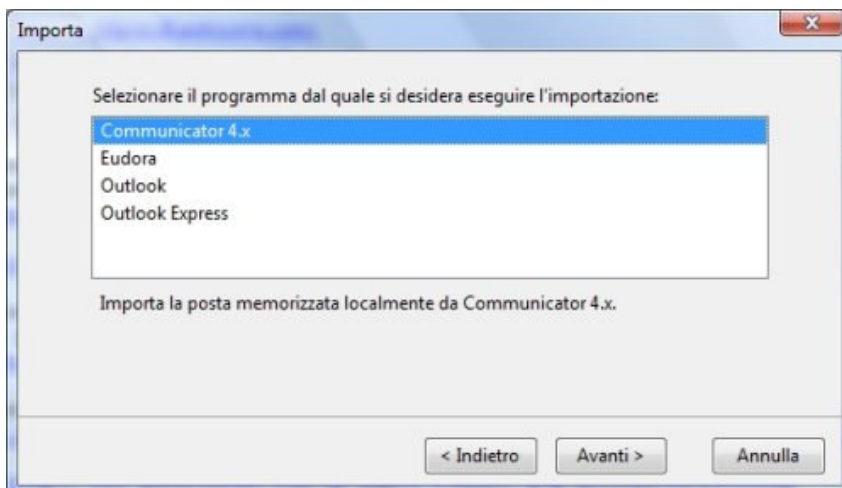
Importa

Selezionare il programma dal quale si desidera eseguire l'importazione:

Communicator 4.x
Eudora
Outlook
Outlook Express

Importa la posta memorizzata localmente da Communicator 4.x.

< Indietro
Avanti >
Annulla